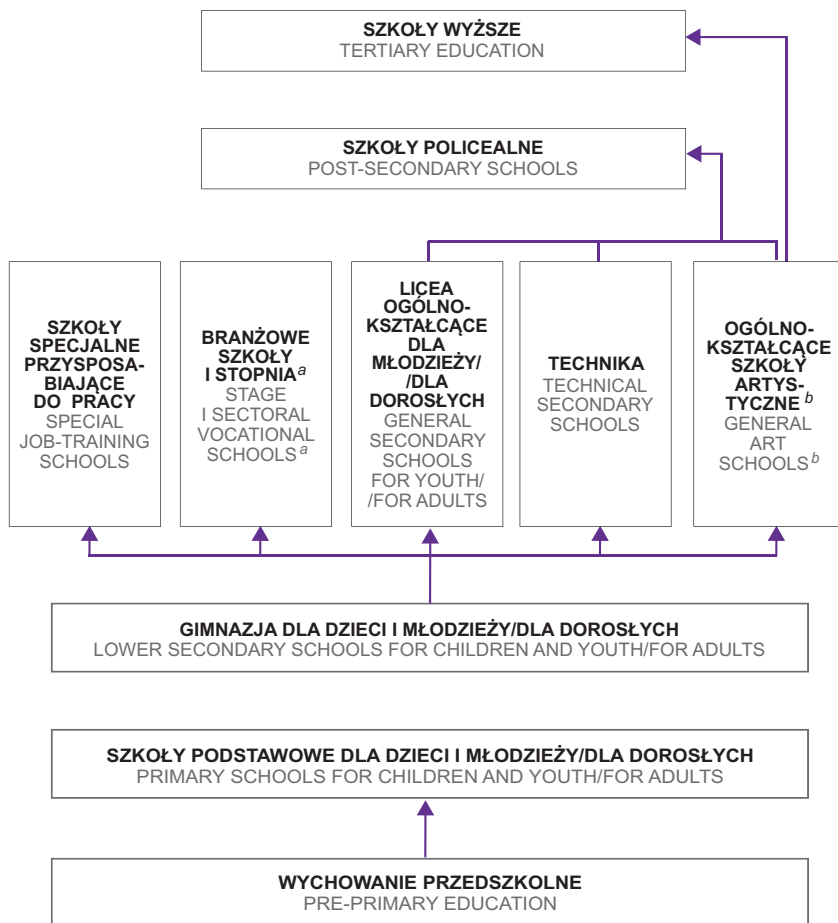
SZKOŁY WYŻSZE
TERTIARY EDUCATION

SZKOŁY POLICEALNE
POST-SECONDARY SCHOOLS

SZKOŁY SPECJALNE PRZYSPOSABIAJĄCE DO PRACY
SPECIAL JOB-TRAINING SCHOOLS

BRANŻOWE SZKOŁY I STOPNIA$^{a}$
STAGE I SECTORAL VOCATIONAL SCHOOLS$^{a}$

LICEA OGÓLNOKSZTAŁCĄCE DLA MŁODZIEŻY/ /DLA DOROSŁYCH
GENERAL SECONDARY SCHOOLS FOR YOUTH/ /FOR ADULTS

TECHNIKA
TECHNICAL SECONDARY SCHOOLS

OGÓLNOKSZTAŁCĄCE SZKOŁY ARTYSTYCZNE$^{b}$
GENERAL ART SCHOOLS$^{b}$

GIMNAZJA DLA DZIECI I MŁODZIEŻY/DLA DOROSŁYCH
LOWER SECONDARY SCHOOLS FOR CHILDREN AND YOUTH/FOR ADULTS

SZKOŁY PODSTAWOWE DLA DZIECI I MŁODZIEŻY/DLA DOROSŁYCH
PRIMARY SCHOOLS FOR CHILDREN AND YOUTH/FOR ADULTS

WYCHOWANIE PRZEDSZKOLNE
PRE-PRIMARY EDUCATION